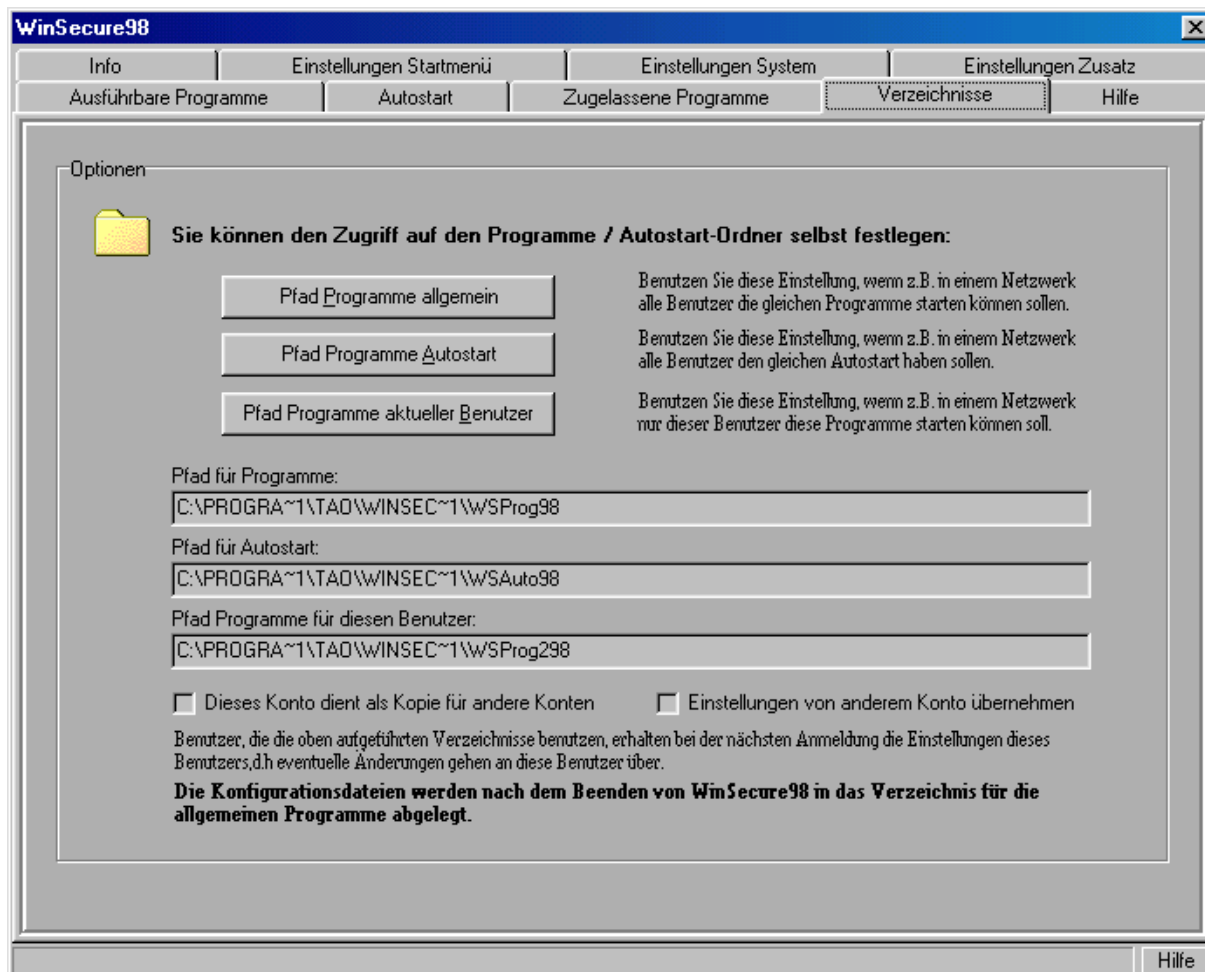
WinSecure98

Info | Einstellungen Startmenü | Einstellungen System | Einstellungen Zusatz
Ausführbare Programme | Autostart | Zugelassene Programme | Verzeichnisse | Hilfe

Optionen

Sie können den Zugriff auf den Programme / Autostart-Ordner selbst festlegen:

Pfad Programme allgemein

Benutzen Sie diese Einstellung, wenn z.B. in einem Netzwerk alle Benutzer die gleichen Programme starten können sollen.

Pfad Programme Autostart

Benutzen Sie diese Einstellung, wenn z.B. in einem Netzwerk alle Benutzer den gleichen Autostart haben sollen.

Pfad Programme aktueller Benutzer

Benutzen Sie diese Einstellung, wenn z.B. in einem Netzwerk nur dieser Benutzer diese Programme starten können soll.

Pfad für Programme:
C:\PROGRA~1\TAO\WINSEC~1\WSProg98

Pfad für Autostart:
C:\PROGRA~1\TAO\WINSEC~1\WSAuto98

Pfad Programme für diesen Benutzer:
C:\PROGRA~1\TAO\WINSEC~1\WSProg298

Dieses Konto dient als Kopie für andere Konten

Einstellungen von anderem Konto übernehmen

Benutzer, die die oben aufgeführten Verzeichnisse benutzen, erhalten bei der nächsten Anmeldung die Einstellungen dieses Benutzers,d.h eventuelle Änderungen gehen an diese Benutzer über.

Die Konfigurationsdateien werden nach dem Beenden von WinSecure98 in das Verzeichnis für die allgemeinen Programme abgelegt.

Hilfe